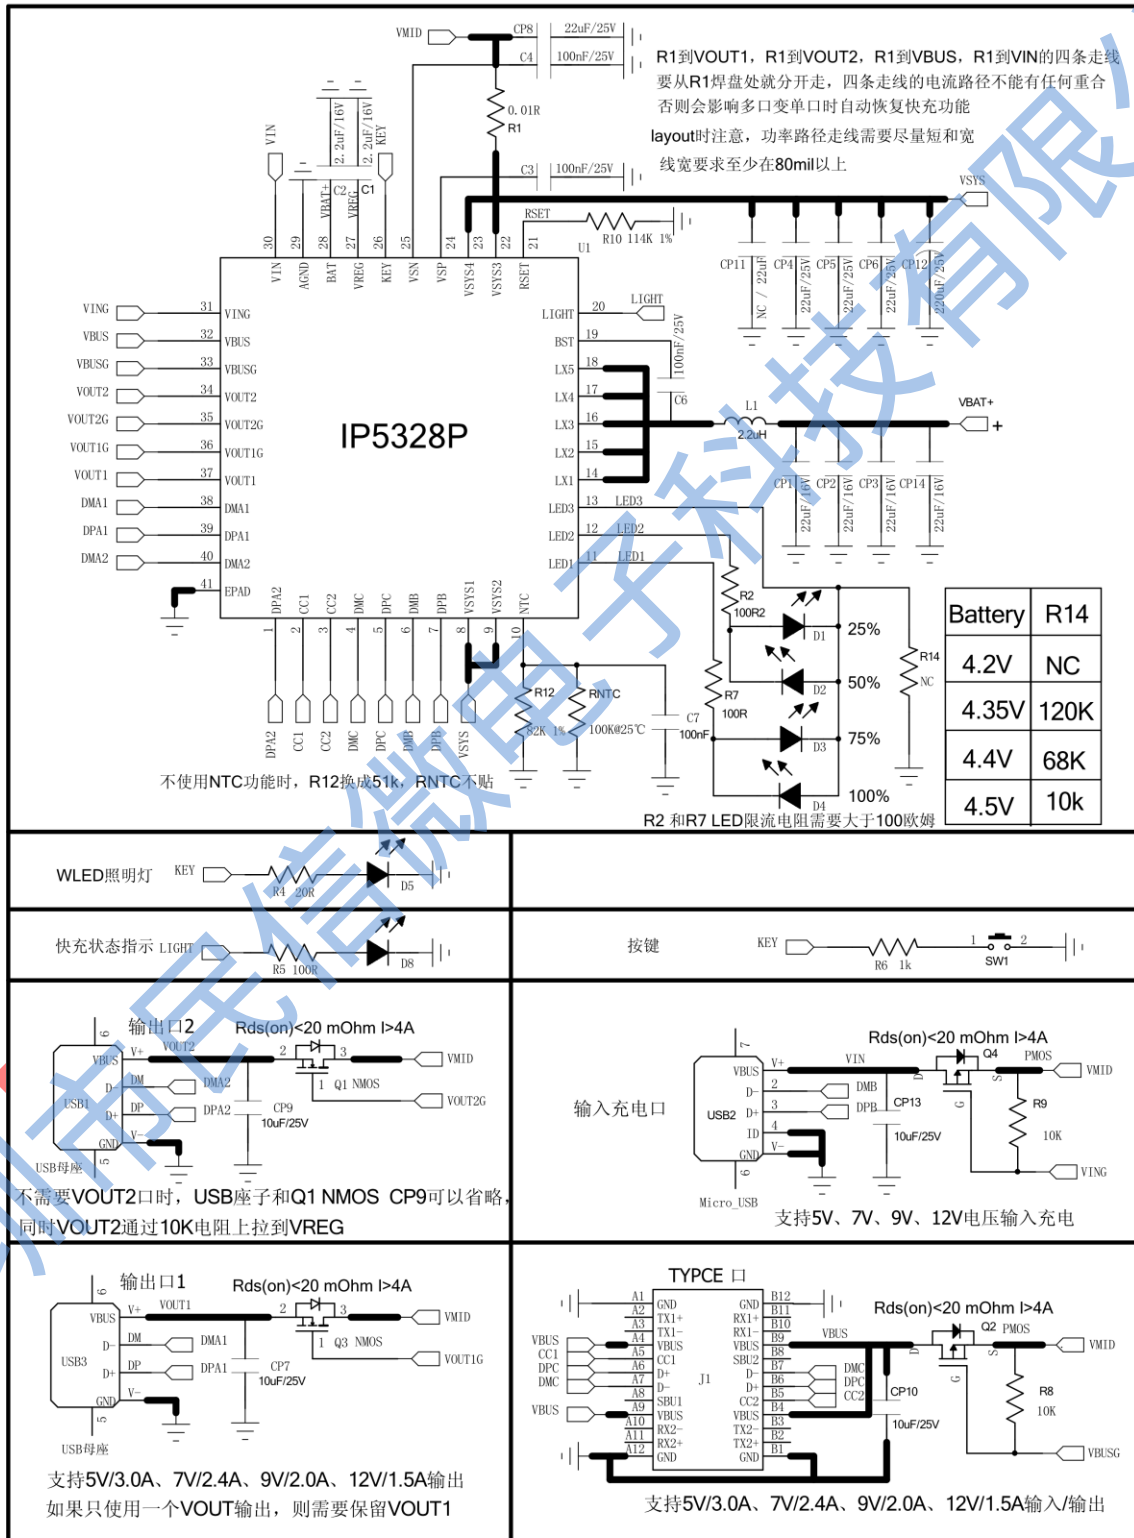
VMID
CP8 22uF/25V
C4 100nF/25V
0.01R
R1
C3 100nF/25V
R1到VOUT1，R1到VOUT2，R1到VBUS，R1到VIN的四条走线要从R1焊盘处就分开走，四条走线的电流路径不能有任何重合否则会影响多口变单口时自动恢复快充功能

layout时注意，功率路径走线需要尽量短和宽

线宽要求至少在80mil以上

VIN
2.2uF/16V
VBAT+
C2
VREG
2.2uF/16V
C1
KEY
RSET
R10 114K 1%
U1
VSYS
30 VIN
29 AGND
28 BAT
27 VREG
26 KEY
25 VSN
24 VSP
23 VSYS4
22 VSYS3
21 RSET
CP11 NC / 22uF
CP4 22uF/25V
CP5 22uF/25V
CP6 22uF/25V
CP12 220uF/25V
VING 31 VING
VBUS 32 VBUS
VBUSG 33 VBUSG
VOUT2 34 VOUT2
VOUT2G 35 VOUT2G
VOUT1G 36 VOUT1G
VOUT1 37 VOUT1
DMA1 38 DMA1
DPA1 39 DPA1
DMA2 40 DMA2
41 EPAD
IP5328P
LIGHT 20 LIGHT
BST 19
100nF/25V
LX5 18
LX4 17
C6
LX3 16
L1
2.2uH
VBAT+
LX2 15
LX1 14
LED3 13 LED3
LED2 12 LED2
LED1 11 LED1
CP1 22uF/16V
CP2 22uF/16V
CP3 22uF/16V
CP14 22uF/16V
DPA2 1
CC1 2
CC2 3
DMC 4
DPC 5
DMB 6
DPB 7
VSYS1 8
VSYS2 9
NTC 10
R2
100R2
D1
25%
R14
NC
D2
50%
R7
100R
D3
75%
D4
100%
R12
82K 1%
RNTC
100K@25℃
C7
100nF
DPA2 CC1 CC2 DMC DPC DMB DPB VSYS
不使用NTC功能时，R12换成51k，RNTC不贴
R2 和R7 LED限流电阻需要大于100欧姆

| Battery | R14 |
|---|---|
| 4.2V | NC |
| 4.35V | 120K |
| 4.4V | 68K |
| 4.5V | 10k |

WLED照明灯 KEY R4 20R D5

快充状态指示 LIGHT R5 100R D8

按键 KEY R6 1k 1 2 SW1

输出口2 Rds(on)<20 mOhm I>4A
6 VBUS V+ VOUT2 2 3 VMID
USB1 D- DM DMA2 1 Q1 NMOS
D+ DP DPA2 CP9 10uF/25V VOUT2G
V- GND 5
USB母座
不需要VOUT2口时，USB座子和Q1 NMOS CP9可以省略，同时VOUT2通过10K电阻上拉到VREG

输入充电口
Rds(on)<20 mOhm I>4A
7 VBUS V+ VIN Q4 PMOS VMID
USB2 D- 2 DMB
D+ 3 DPB CP13
ID 4 10uF/25V R9 10K
GND V- 6 VING
Micro_USB
支持5V、7V、9V、12V电压输入充电

输出口1 Rds(on)<20 mOhm I>4A
6 VBUS V+ VOUT1 2 3 VMID
USB3 D- DM DMA1 1 Q3 NMOS
D+ DP DPA1 CP7 10uF/25V VOUT1G
GND V- 5
USB母座
支持5V/3.0A、7V/2.4A、9V/2.0A、12V/1.5A输出
如果只使用一个VOUT输出，则需要保留VOUT1

TYPEC 口
A1 GND GND B12
A2 TX1+ RX1+ B11
A3 TX1- RX1- B10
VBUS A4 VBUS VBUS B9
CC1 A5 CC1 SBU2 B8
DPC A6 D+ D- B7
DMC A7 D- D+ B6
A8 SBU1 CC2 B5
VBUS A9 VBUS VBUS B4
A10 RX2- TX2- B3
A11 RX2+ TX2+ B2
A12 GND GND B1
J1
Rds(on)<20 mOhm I>4A
VBUS Q2 PMOS VMID
DMC DPC CC2
CP10 10uF/25V
R8 10K
VBUSG
支持5V/3.0A、7V/2.4A、9V/2.0A、12V/1.5A输入/输出